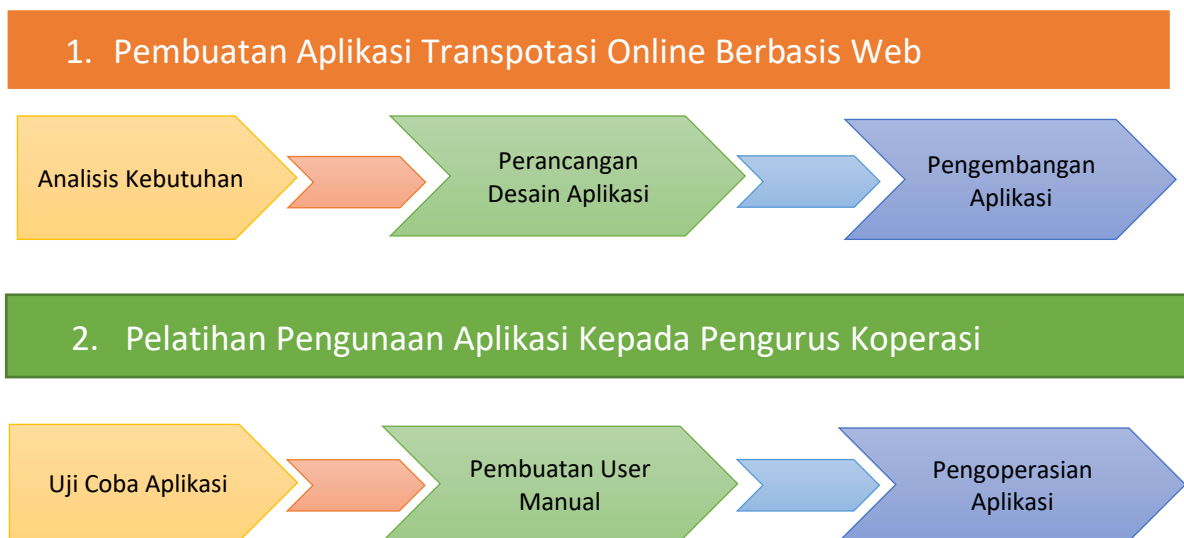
1. Pembuatan Aplikasi Transpotasi Online Berbasis Web

Analisis Kebutuhan

Perancangan Desain Aplikasi

Pengembangan Aplikasi

2. Pelatihan Pengunaan Aplikasi Kepada Pengurus Koperasi

Uji Coba Aplikasi

Pembuatan User Manual

Pengoperasian Aplikasi